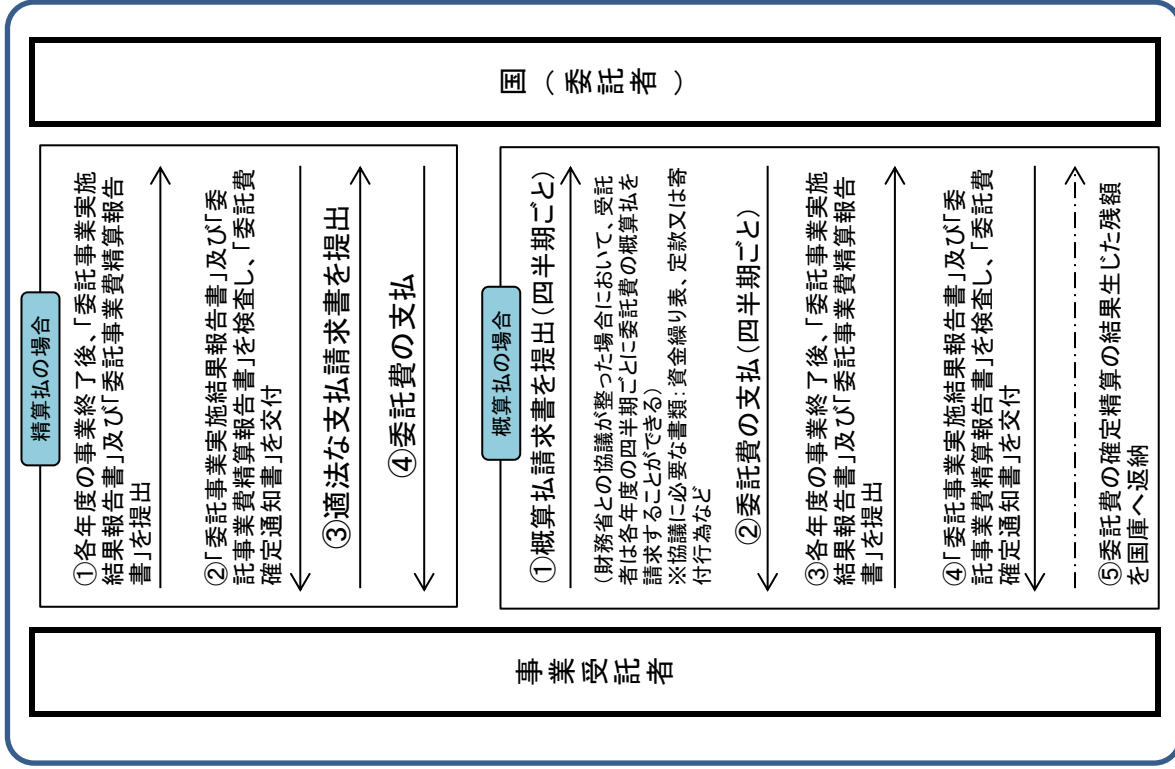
国（委託者）

精算払の場合

①各年度の事業終了後、「委託事業実施結果報告書」及び「委託事業費精算報告書」を提出

②「委託事業実施結果報告書」及び「委託事業費精算報告書」を検査し、「委託費確定通知書」を交付

③適法な支払請求書を提出

④委託費の支払

概算払の場合

①概算払請求書を提出（四半期ごと）

（財務省との協議が整った場合において、受託者は各年度の四半期ごとに委託費の概算払を請求することができる）
※協議に必要な書類：資金繰り表、定款又は寄付行為など

②委託費の支払（四半期ごと）

③各年度の事業終了後、「委託事業実施結果報告書」及び「委託事業費精算報告書」を提出

④「委託事業実施結果報告書」及び「委託事業費精算報告書」を検査し、「委託費確定通知書」を交付

⑤委託費の確定精算の結果生じた残額を国庫へ返納

事業受託者